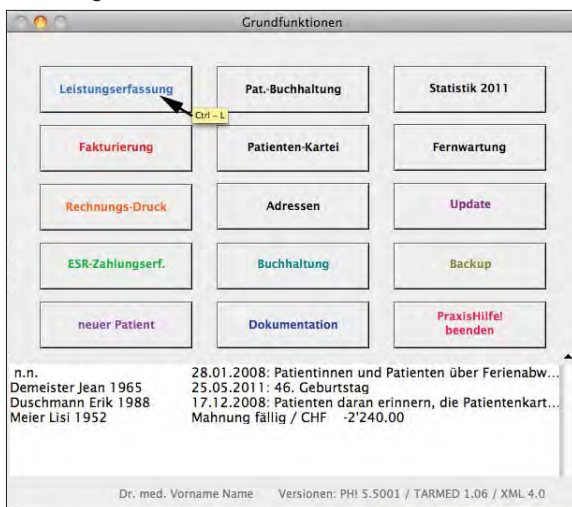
Grundfunktionen

Leistungserfassung
Ctrl - L
Pat.-Buchhaltung
Statistik 2011

Fakturierung
Patienten-Kartei
Fernwartung

Rechnungs-Druck
Adressen
Update

ESR-Zahlungserf.
Buchhaltung
Backup

neuer Patient
Dokumentation
PraxisHilfe! beenden

| | |
|---|---|
| n.n. | 28.01.2008: Patientinnen und Patienten über Ferienabw... |
| Demeister Jean 1965 | 25.05.2011: 46. Geburtstag |
| Duschmann Erik 1988 | 17.12.2008: Patienten daran erinnern, die Patientenkart... |
| Meier Lisi 1952 | Mahnung fällig / CHF -2'240.00 |

Dr. med. Vorname Name Versionen: PH! 5.5001 / TARMED 1.06 / XML 4.0